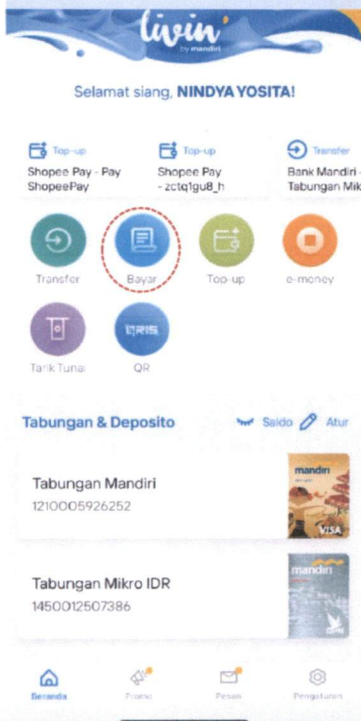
livin' by mandiri

Selamat siang, NINDYA YOSITA!

Top-up
Shopee Pay - Pay ShopeePay

Top-up
Shopee Pay - zctq1gu8_h

Transfer
Bank Mandiri - Tabungan Mik

Transfer

Bayar

Top-up

e-money

Tarik Tunai

QRIS
QR

Tabungan & Deposito

Saldo

Atur

Tabungan Mandiri
1210005926252

mandiri
VISA

Tabungan Mikro IDR
1450012507386

mandiri

Beranda

Promo

Pesan

Pengaturan